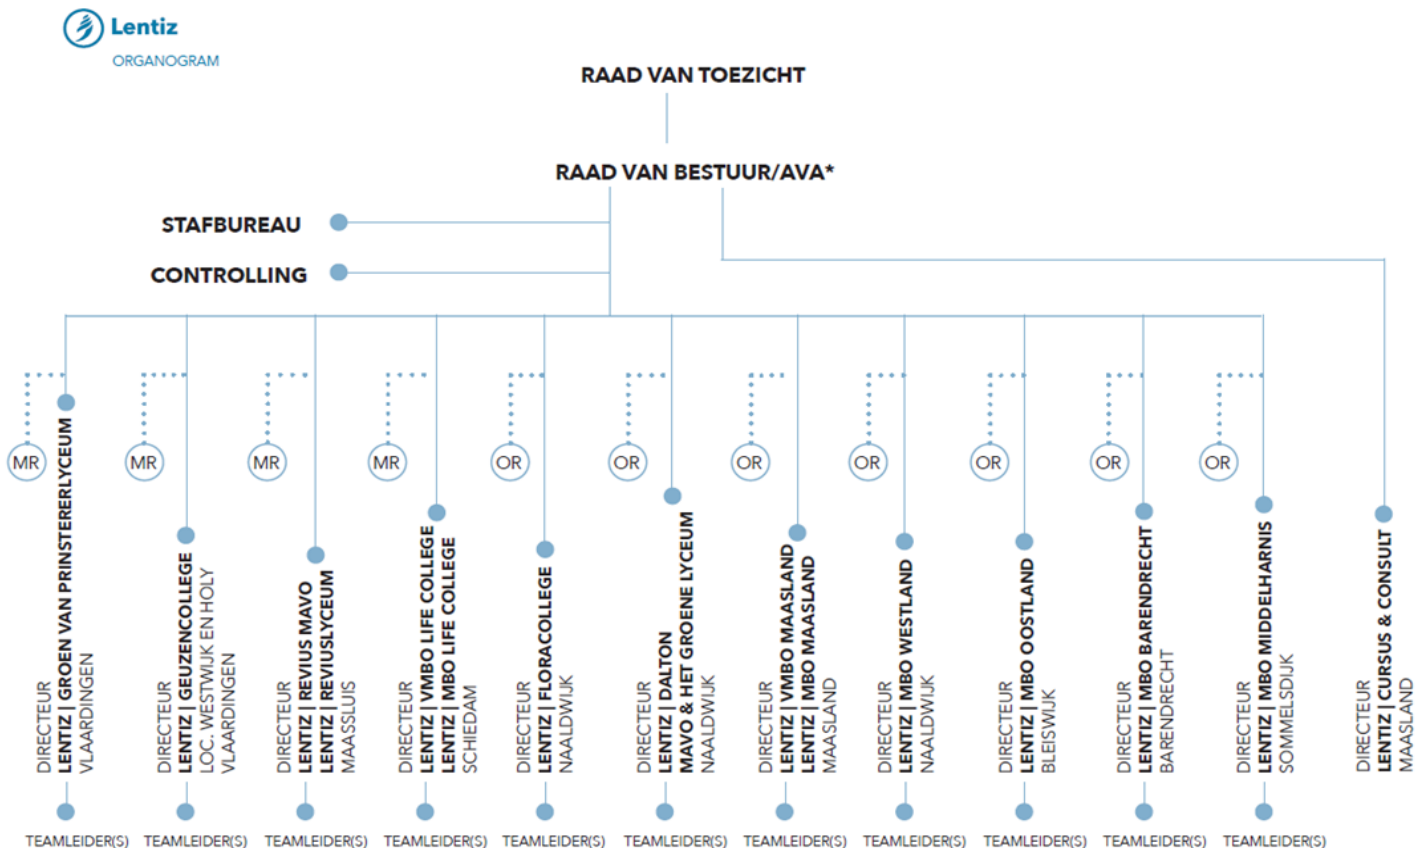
Lentiz
ORGANOGRAM

RAAD VAN TOEZICHT

RAAD VAN BESTUUR/AVA*

STAFBUREAU

CONTROLLING

MR
DIRECTEUR
LENTIZ | GROEN VAN PRINSTERERLYCEUM
VLAARDINGEN
TEAMLEIDER(S)

MR
DIRECTEUR
LENTIZ | GEUZENCOLLEGE
LOC. WESTWIJK EN HOLY
VLAARDINGEN
TEAMLEIDER(S)

MR
DIRECTEUR
LENTIZ | REVIUS MAVO
LENTIZ | REVIUSLYCEUM
MAASSLUIS
TEAMLEIDER(S)

MR
DIRECTEUR
LENTIZ | VMBO LIFE COLLEGE
LENTIZ | MBO LIFE COLLEGE
SCHIEDAM
TEAMLEIDER(S)

OR
DIRECTEUR
LENTIZ | FLORACOLLEGE
NAALDWIJK
TEAMLEIDER(S)

OR
DIRECTEUR
LENTIZ | DALTON
MAVO & HET GROENE LYCEUM
NAALDWIJK
TEAMLEIDER(S)

OR
DIRECTEUR
LENTIZ | VMBO MAASLAND
LENTIZ | MBO MAASLAND
MAASLAND
TEAMLEIDER(S)

OR
DIRECTEUR
LENTIZ | MBO WESTLAND
NAALDWIJK
TEAMLEIDER(S)

OR
DIRECTEUR
LENTIZ | MBO OOSTLAND
BLEISWIJK
TEAMLEIDER(S)

OR
DIRECTEUR
LENTIZ | MBO BARENDRECHT
BARENDRECHT
TEAMLEIDER(S)

OR
DIRECTEUR
LENTIZ | MBO MIDDELHARNIS
SOMMELSDIJK
TEAMLEIDER(S)

DIRECTEUR
LENTIZ | CURSUS & CONSULT
MAASLAND